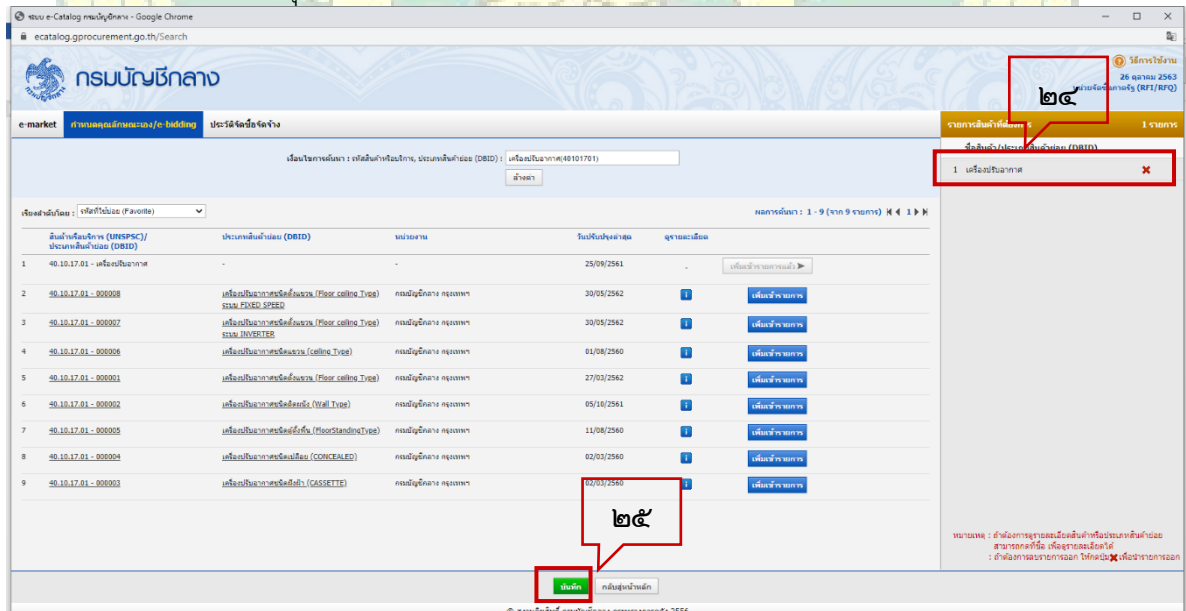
ระบบ e-Catalog กรมบัญชีกลาง - Google Chrome
ecatalog.gprocurement.go.th/Search

กรมบัญชีกลาง

วิธีการใช้งาน
26 ตุลาคม 2563
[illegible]หาข้อมูลราคา (RFI/RFQ)

๒๔

e-market | กำหนดคุณลักษณะเฉพาะ/e-bidding | ประวัติจัดซื้อจัดจ้าง

รายการสินค้าที่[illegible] 1 รายการ
ชื่อสินค้า/ประเภท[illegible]ย่อย (DBID)
1 เครื่องปรับอากาศ

เงื่อนไขการค้นหา : รหัสสินค้า/บริการ, ประเภทสินค้าย่อย (DBID) : เครื่องปรับอากาศ(40101701)
ล้างค่า

เรียงลำดับโดย : รหัสที่ใช้บ่อย (Favorite)

ผลการค้นหา : 1 - 9 (จาก 9 รายการ) 1

| | สินค้า/บริการ (UNSPSC)/ประเภทสินค้าย่อย (DBID) | ประเภทสินค้าย่อย (DBID) | หน่วยงาน | วันปรับปรุงล่าสุด | ดูรายละเอียด | |
|---|---|---|---|---|---|---|
| 1 | 40.10.17.01 - เครื่องปรับอากาศ | - | - | 25/09/2561 | - | เพิ่มเข้ารายการแล้ว |
| 2 | 40.10.17.01 - 000008 | เครื่องปรับอากาศชนิดตั้งแขวน (Floor ceiling Type) ระบบ FIXED SPEED | กรมบัญชีกลาง กรุงเทพฯ | 30/05/2562 | i | เพิ่มเข้ารายการ |
| 3 | 40.10.17.01 - 000007 | เครื่องปรับอากาศชนิดตั้งแขวน (Floor ceiling Type) ระบบ INVERTER | กรมบัญชีกลาง กรุงเทพฯ | 30/05/2562 | i | เพิ่มเข้ารายการ |
| 4 | 40.10.17.01 - 000006 | เครื่องปรับอากาศชนิดแขวน (ceiling Type) | กรมบัญชีกลาง กรุงเทพฯ | 01/08/2560 | i | เพิ่มเข้ารายการ |
| 5 | 40.10.17.01 - 000001 | เครื่องปรับอากาศชนิดตั้งแขวน (Floor ceiling Type) | กรมบัญชีกลาง กรุงเทพฯ | 27/03/2562 | i | เพิ่มเข้ารายการ |
| 6 | 40.10.17.01 - 000002 | เครื่องปรับอากาศชนิดติดผนัง (Wall Type) | กรมบัญชีกลาง กรุงเทพฯ | 05/10/2561 | i | เพิ่มเข้ารายการ |
| 7 | 40.10.17.01 - 000005 | เครื่องปรับอากาศชนิดตู้ตั้งพื้น (FloorStandingType) | กรมบัญชีกลาง กรุงเทพฯ | 11/08/2560 | i | เพิ่มเข้ารายการ |
| 8 | 40.10.17.01 - 000004 | เครื่องปรับอากาศชนิดแปลียม (CONCEALED) | กรมบัญชีกลาง กรุงเทพฯ | 02/03/2560 | i | เพิ่มเข้ารายการ |
| 9 | 40.10.17.01 - 000003 | เครื่องปรับอากาศชนิดฝังฝ้า (CASSETTE) | กรมบัญชีกลาง กรุงเทพฯ | 02/03/2560 | i | เพิ่มเข้ารายการ |

๒๕

หมายเหตุ : ถ้าต้องการดูรายละเอียดสินค้าหรือประเภทสินค้าย่อย สามารถกดที่ชื่อ เพื่อดูรายละเอียดได้
: ถ้าต้องการลบรายการออก ให้กดปุ่ม เพื่อนำรายการออก

บันทึก | กลับสู่หน้าหลัก